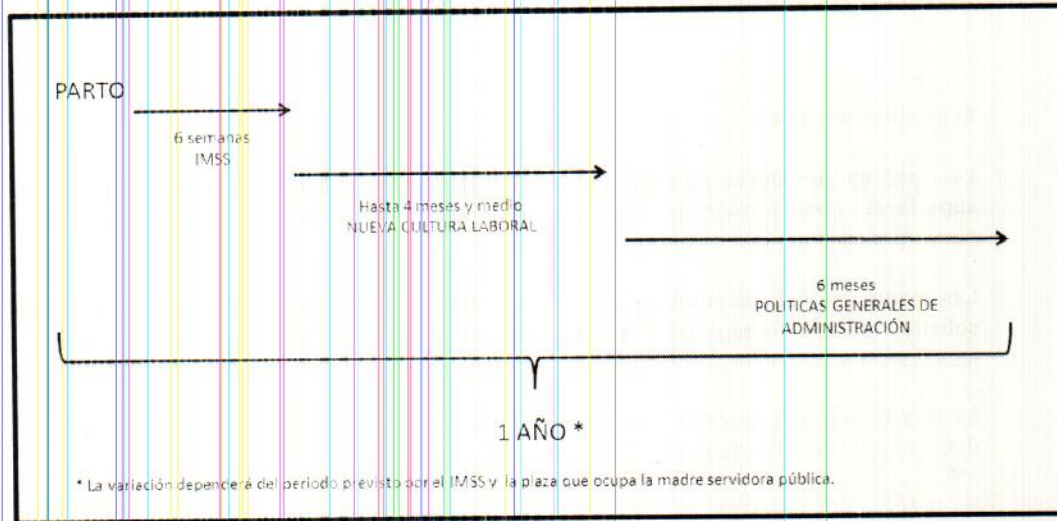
PARTO

6 semanas
IMSS

Hasta 4 meses y medio
NUEVA CULTURA LABORAL

6 meses
POLITICAS GENERALES DE ADMINISTRACIÓN

1 AÑO *

* La variación dependerá del periodo previsto por el IMSS y la plaza que ocupa la madre servidora pública.